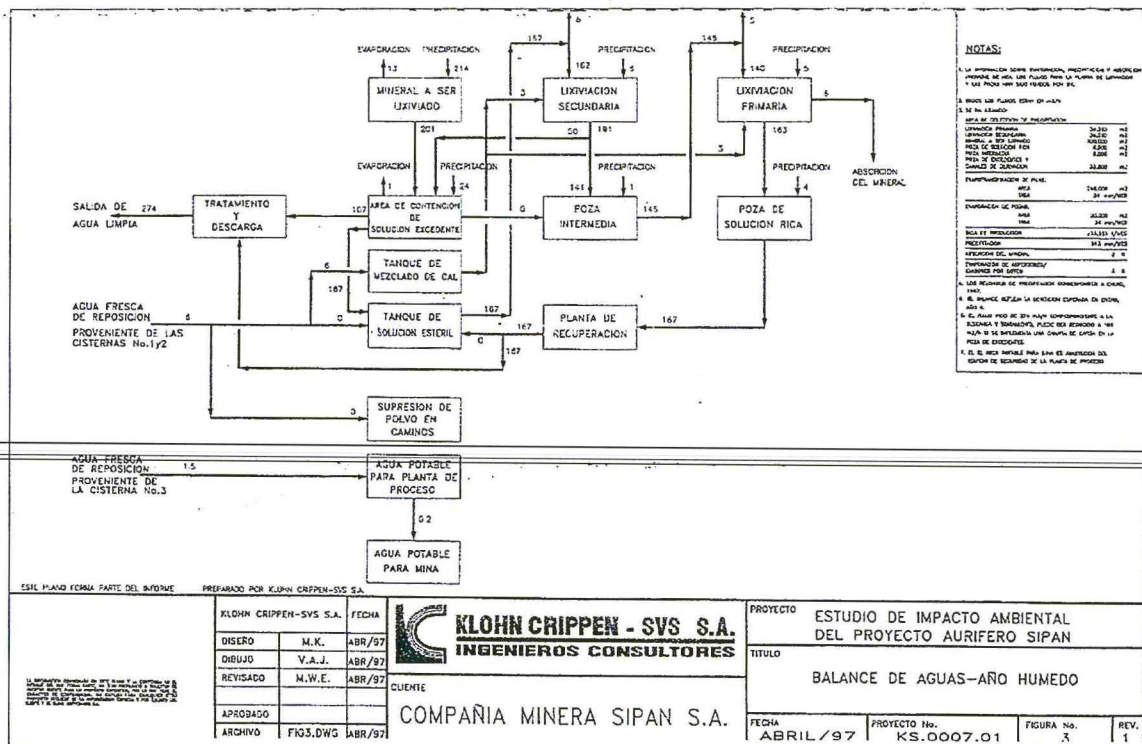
EVAPORACION PRECIPITACION
33 214
MINERAL A SER LIXIVIADO
201
152
6
PRECIPITACION
5
3
LIXIVIACION SECUNDARIA
162
50 191
145
5
PRECIPITACION
5
140
LIXIVIACION PRIMARIA
6
163
3
ABSORCION DEL MINERAL
EVAPORACION
1
PRECIPITACION
24
PRECIPITACION
1
PRECIPITACION
4
SALIDA DE AGUA LIMPIA 274
TRATAMIENTO Y DESCARGA
107
AREA DE CONTENCION DE SOLUCION EXCEDENTE
0
POZA INTERMEDIA
141 145
POZA DE SOLUCION RICA
6
TANQUE DE MEZCLADO DE CAL
167
AGUA FRESCA DE REPOSICION PROVENIENTE DE LAS CISTERNAS No.1y2
6
0
TANQUE DE SOLUCION ESTERIL
167
167
0
167
PLANTA DE RECUPERACION
167
0
SUPRESION DE POLVO EN CAMINOS
AGUA FRESCA DE REPOSICION PROVENIENTE DE LA CISTERNA No.3
1.5
AGUA POTABLE PARA PLANTA DE PROCESO
0.2
AGUA POTABLE PARA MINA

NOTAS:
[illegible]

ESTE PLANO FORMA PARTE DEL INFORME
PREPARADO POR KLOHN CRIPPEN-SVS S.A.

| KLOHN CRIPPEN-SVS S.A. | | FECHA |
|---|---|---|
| DISEÑO | M.K. | ABR/97 |
| DIBUJO | V.A.J. | ABR/97 |
| REVISADO | M.W.E. | ABR/97 |
| APROBADO | | |
| ARCHIVO | FIG3.DWG | ABR/97 |

KLOHN CRIPPEN - SVS S.A.
INGENIEROS CONSULTORES
CLIENTE
COMPAÑIA MINERA SIPAN S.A.
PROYECTO
ESTUDIO DE IMPACTO AMBIENTAL DEL PROYECTO AURIFERO SIPAN
TITULO
BALANCE DE AGUAS-AÑO HUMEDO
FECHA ABRIL/97
PROYECTO No. KS.0007.01
FIGURA No. 3
REV. 1
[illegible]